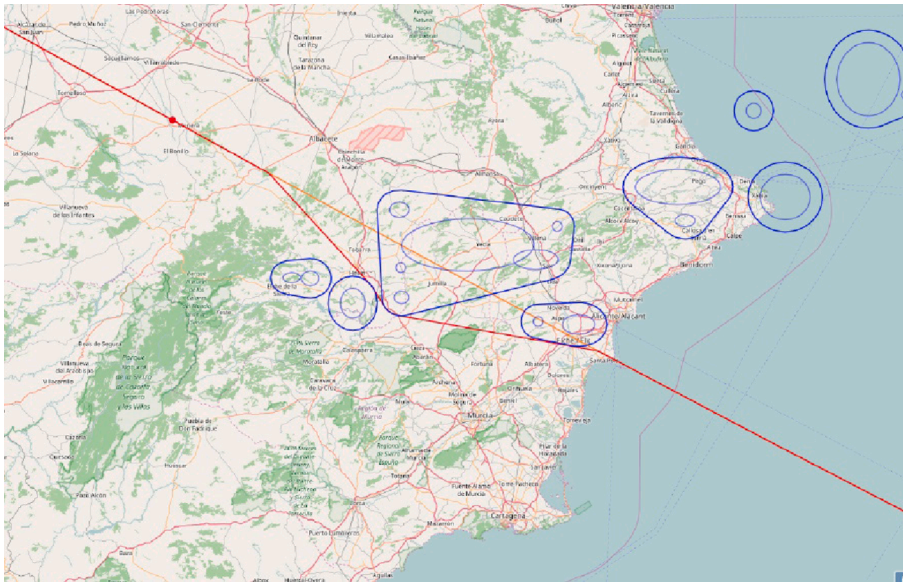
Alcázar de San Juan
Pedro Muñoz
La Pedroñeras
San Clemente
Requena
Buñol
Valencia
Quintanar del Rey
Tarazona de la Mancha
Socuéllamos
Tomelloso
La Roda
Albacete
Villarrobledo
El Bonillo
Almansa
Villanueva de los Infantes
Hellín
Yecla
Jumilla
Caudete
Villena
Elche de la Sierra
Ontinyent
Alcoy
Gandia
Dénia
Xàbia
Calpe
Benidorm
Pego
Callosa d'en Sarrià
Novelda
Elda
Alicante
Sant Joan d'Alacant
Santa Pola
Elche
Orihuela
Torrevieja
Murcia
Molina de Segura
Cieza
Calasparra
Caravaca de la Cruz
Cartagena
Fuente Álamo de Murcia
Alhama de Murcia
Mazarrón
Puerto Lumbreras
Mula
Beas de Segura
Villanueva del Arzobispo
Cazorla
Puebla de Don Fadrique
Huéscar
Alcantarilla
San Javier
Torre-Pacheco
Pilar de la Horadada
Los Alcázares
Xàtiva
Alberic
Sueca
Cullera
Tavernes de la Valldigna
Oliva
Cocentaina
Villajoyosa